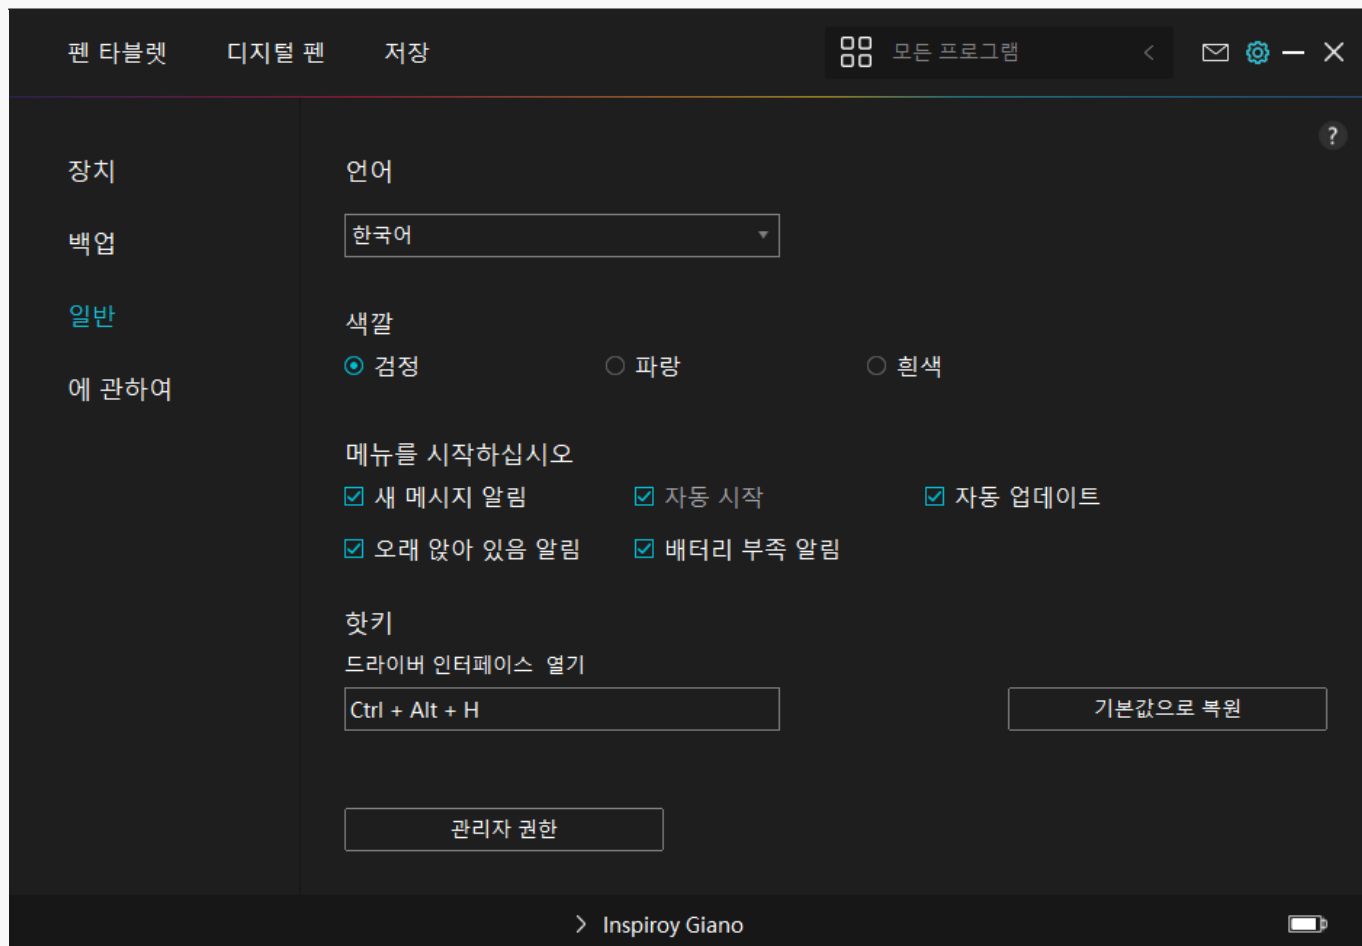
펜 타블렛 디지털 펜 저장

모든 프로그램

?

장치

백업

일반

에 관하여

언어

한국어

색깔

검정 파랑 흰색

메뉴를 시작하십시오

새 메시지 알림 자동 시작 자동 업데이트

오래 앉아 있음 알림 배터리 부족 알림

핫키

드라이버 인터페이스 열기

Ctrl + Alt + H

기본값으로 복원

관리자 권한

Inspiroy Giano